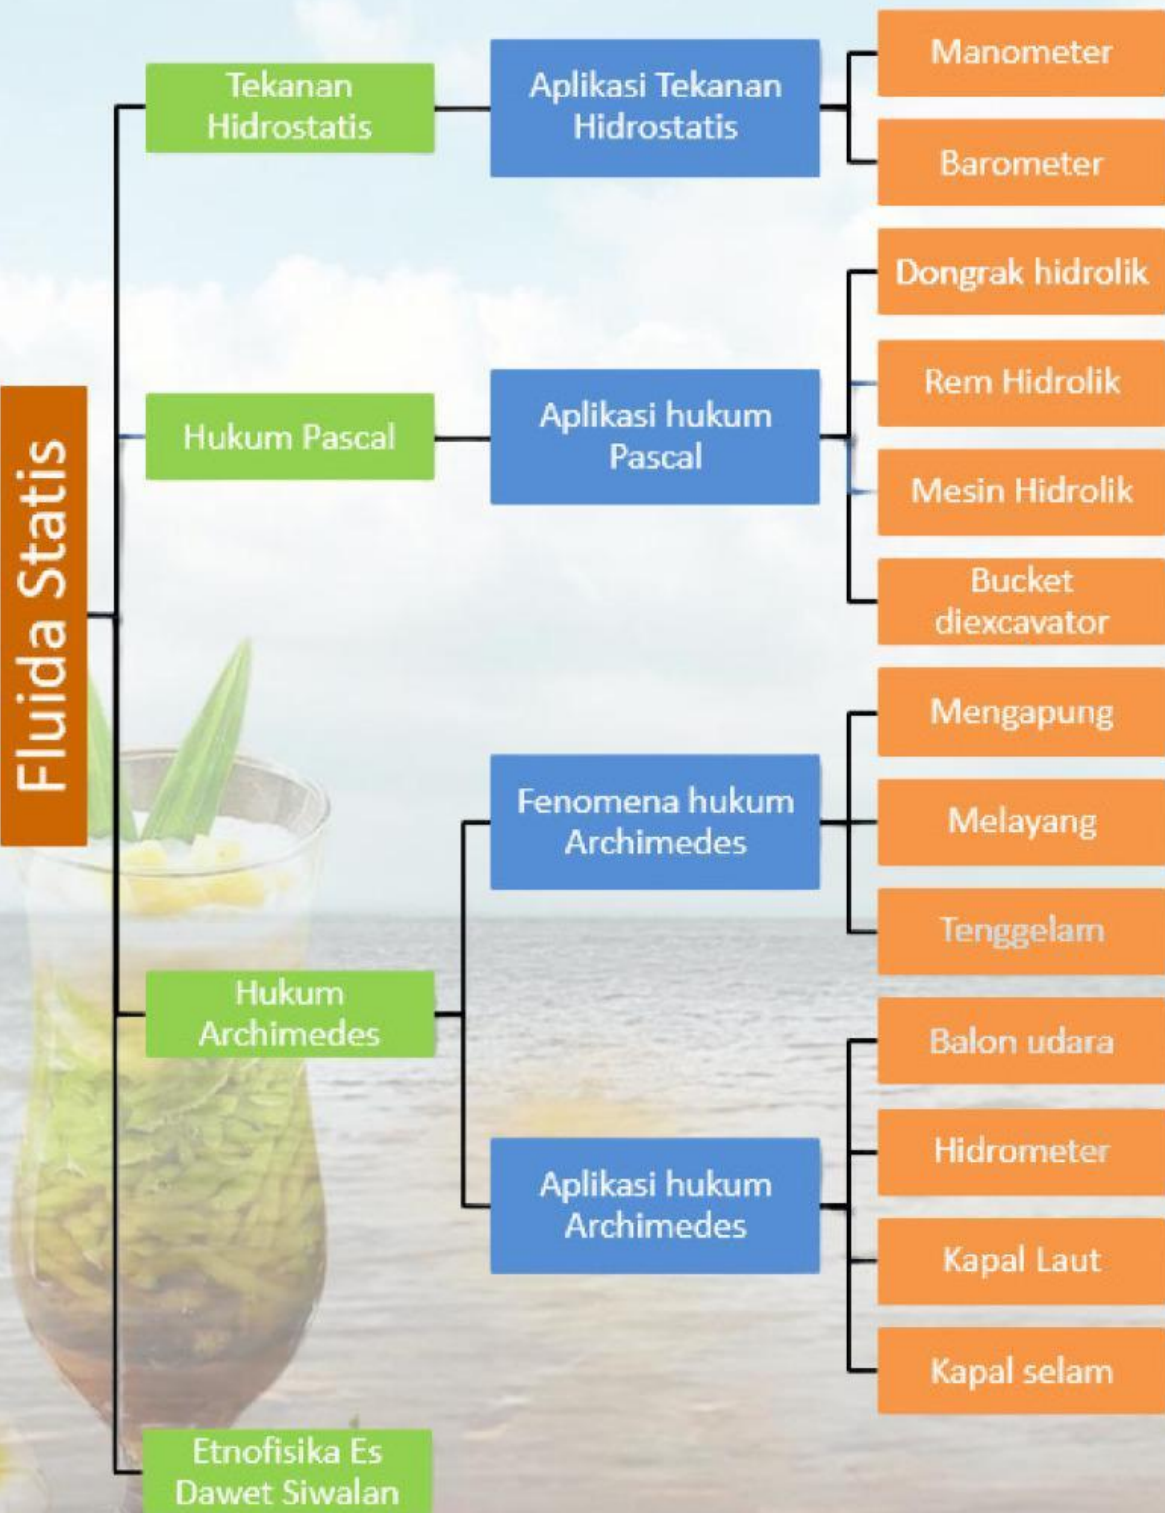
Fluida Statis

Tekanan Hidrostatis

Aplikasi Tekanan Hidrostatis

Manometer

Barometer

Hukum Pascal

Aplikasi hukum Pascal

Dongrak hidrolik

Rem Hidrolik

Mesin Hidrolik

Bucket diexcavator

Hukum Archimedes

Fenomena hukum Archimedes

Mengapung

Melayang

Tenggelam

Aplikasi hukum Archimedes

Balon udara

Hidrometer

Kapal Laut

Kapal selam

Etnofisika Es Dawet Siwalan